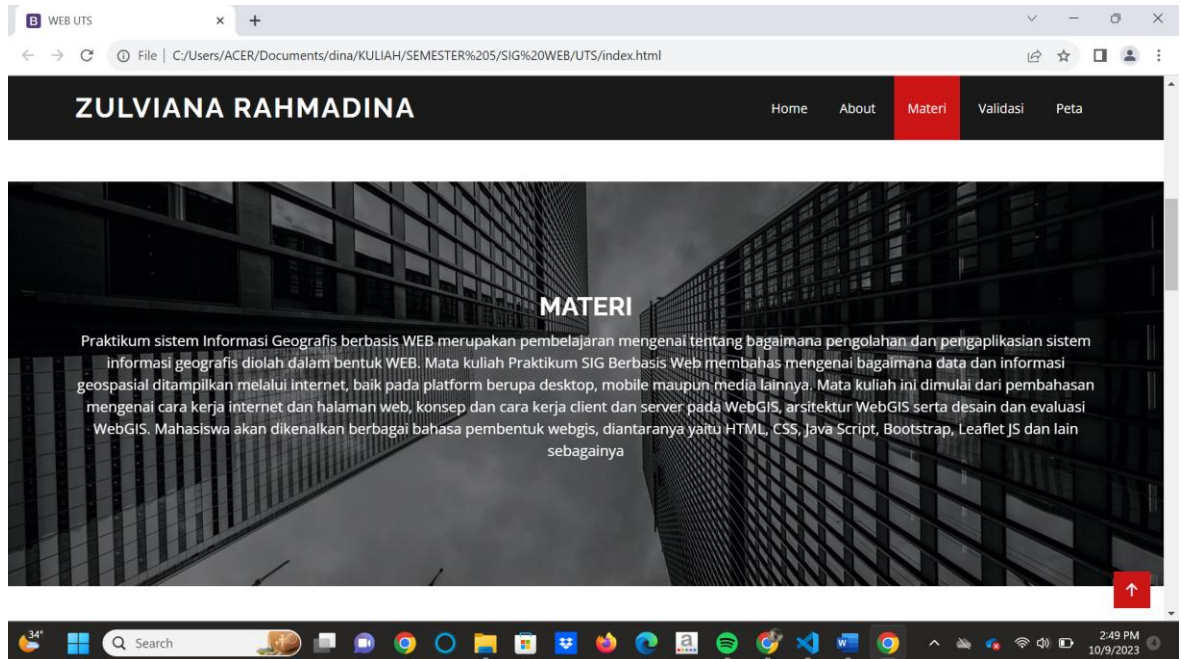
WEB UTS

File | C:/Users/ACER/Documents/dina/KULIAH/SEMESTER%205/SIG%20WEB/UTS/index.html

ZULVIANA RAHMADINA

Home About Materi Validasi Peta

MATERI

Praktikum sistem Informasi Geografis berbasis WEB merupakan pembelajaran mengenai tentang bagaimana pengolahan dan pengaplikasian sistem informasi geografis diolah dalam bentuk WEB. Mata kuliah Praktikum SIG Berbasis Web membahas mengenai bagaimana data dan informasi geospasial ditampilkan melalui internet, baik pada platform berupa desktop, mobile maupun media lainnya. Mata kuliah ini dimulai dari pembahasan mengenai cara kerja internet dan halaman web, konsep dan cara kerja client dan server pada WebGIS, arsitektur WebGIS serta desain dan evaluasi WebGIS. Mahasiswa akan dikenalkan berbagai bahasa pembentuk webgis, diantaranya yaitu HTML, CSS, Java Script, Bootstrap, Leaflet JS dan lain sebagainya

34°

Search

2:49 PM
10/9/2023